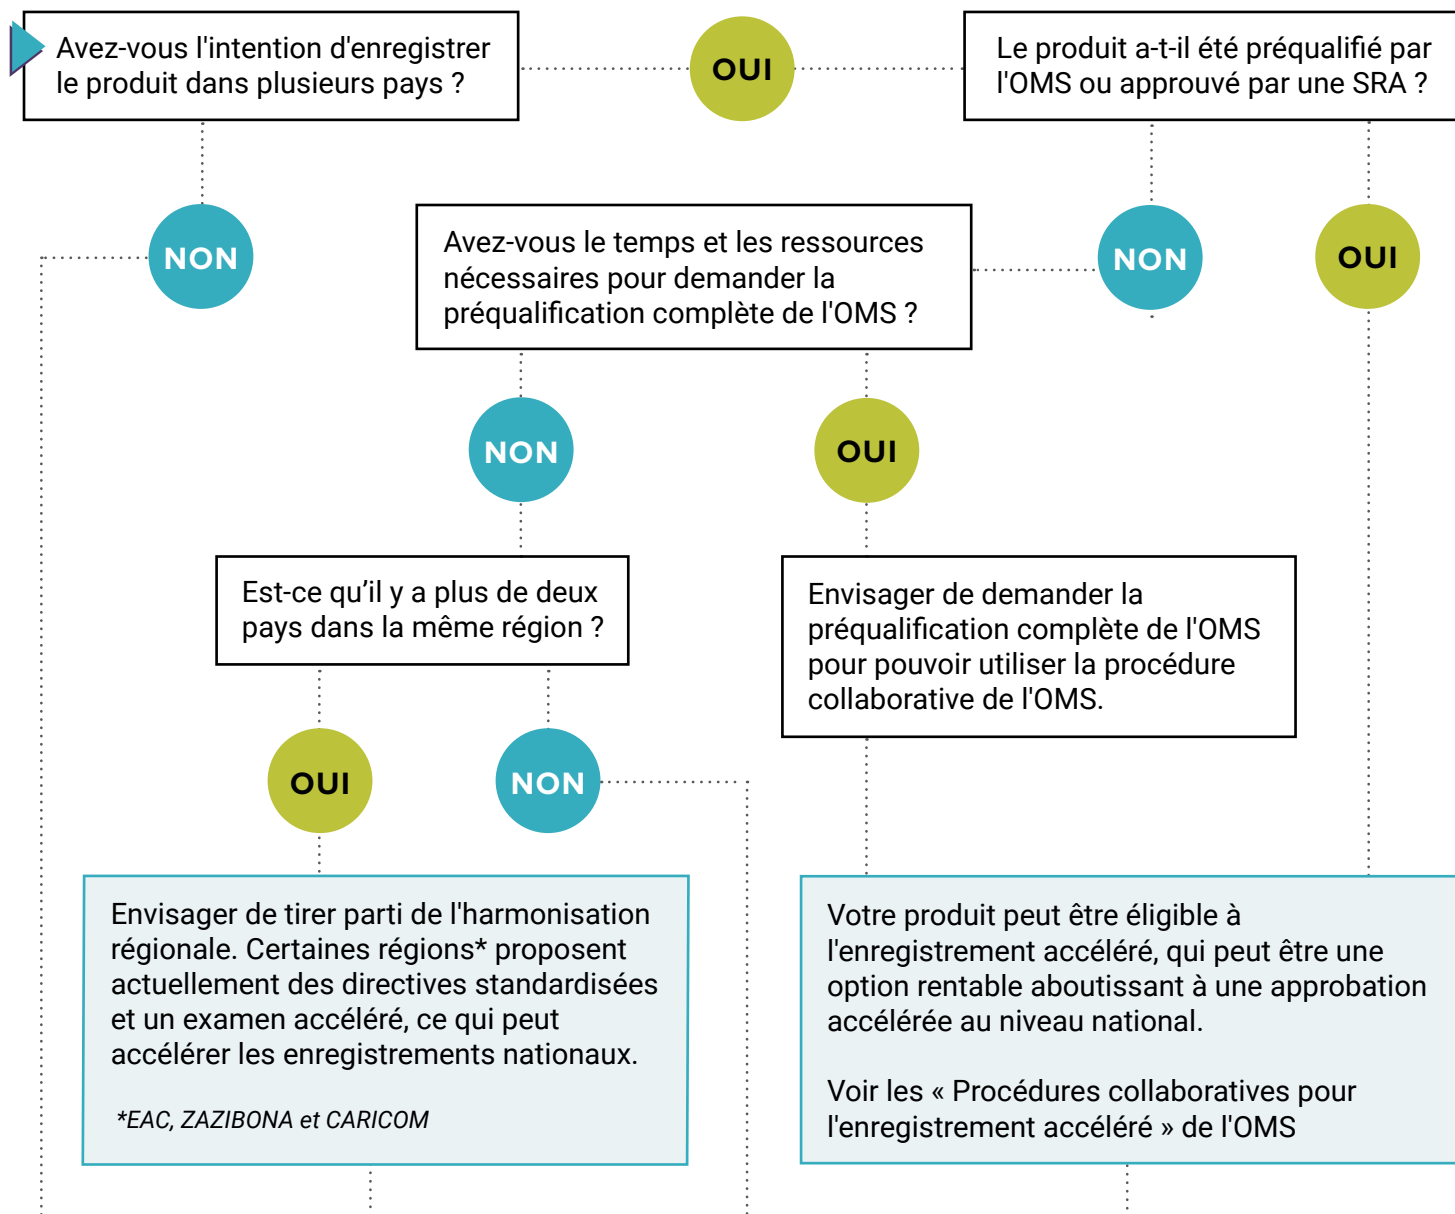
Avez-vous l'intention d'enregistrer le produit dans plusieurs pays ?

OUI

Le produit a-t-il été préqualifié par l'OMS ou approuvé par une SRA ?

NON

Avez-vous le temps et les ressources nécessaires pour demander la préqualification complète de l'OMS ?

NON

OUI

NON

OUI

Est-ce qu’il y a plus de deux pays dans la même région ?

Envisager de demander la préqualification complète de l'OMS pour pouvoir utiliser la procédure collaborative de l'OMS.

OUI

NON

Envisager de tirer parti de l'harmonisation régionale. Certaines régions* proposent actuellement des directives standardisées et un examen accéléré, ce qui peut accélérer les enregistrements nationaux.

*EAC, ZAZIBONA et CARICOM

Votre produit peut être éligible à l'enregistrement accéléré, qui peut être une option rentable aboutissant à une approbation accélérée au niveau national.

Voir les « Procédures collaboratives pour l'enregistrement accéléré » de l'OMS